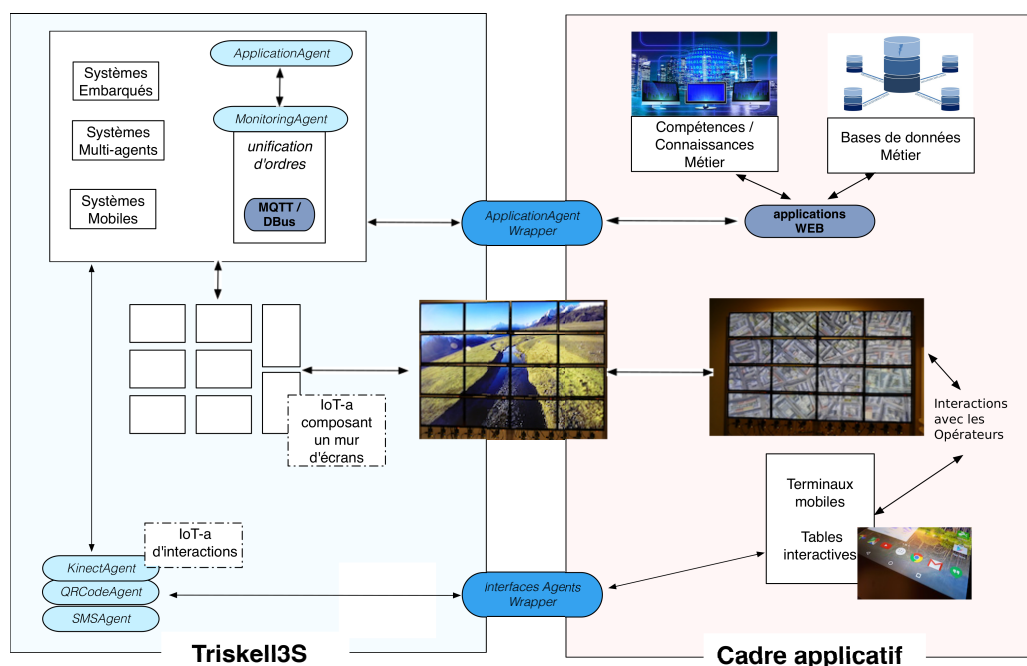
Systèmes Embarqués

Systèmes Multi-agents

Systèmes Mobiles

ApplicationAgent

MonitoringAgent

unification d'ordres

MQTT / DBus

ApplicationAgent Wrapper

Compétences / Connaissances Métier

Bases de données Métier

applications WEB

IoT-a composant un mur d'écrans

Interactions avec les Opérateurs

Terminaux mobiles

Tables interactives

IoT-a d'interactions

KinectAgent

QRCodeAgent

SMSAgent

interfaces Agents Wrapper

Triskell3S

Cadre applicatif